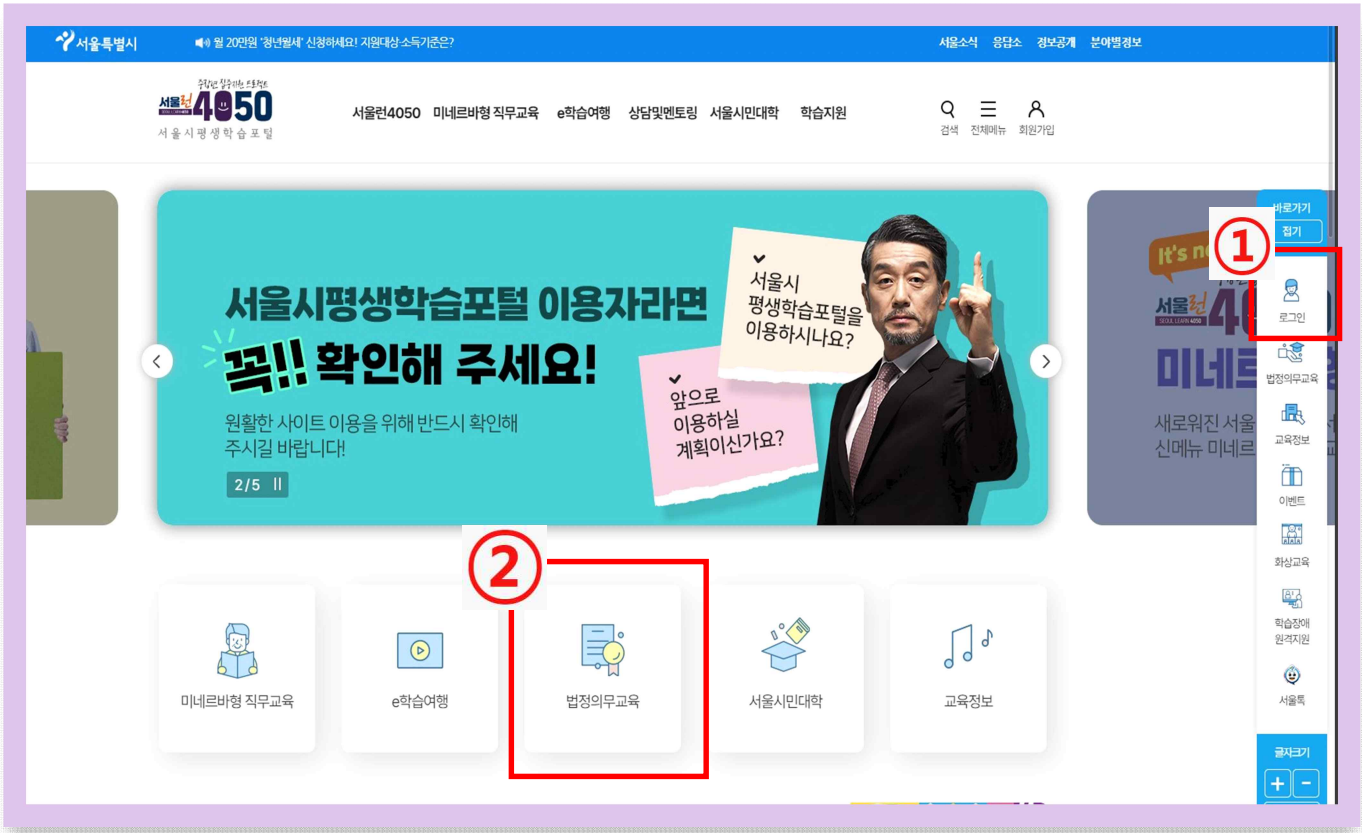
서울특별시 월 20만원 '청년월세' 신청하세요! 지원대상·소득기준은?

서울소식 응답소 정보공개 분야별정보

서울런 4050
서울시평생학습포털

서울런4050 미네르바형 직무교육 e학습여행 상담및멘토링 서울시민대학 학습지원

검색 전체메뉴 회원가입

서울시평생학습포털 이용자라면
꼭!! 확인해 주세요!
원활한 사이트 이용을 위해 반드시 확인해 주시길 바랍니다!

2/5

서울시 평생학습포털을 이용하시나요?

앞으로 이용하실 계획이신가요?

It's n
서울런 40
미네르
새로워진 서울
신메뉴 미네르

바로가기
접기
①
로그인
법정의무교육
교육정보
이벤트
화상교육
학습장애 원격지원
서울톡
글자크기
+ -

②

미네르바형 직무교육
e학습여행
법정의무교육
서울시민대학
교육정보